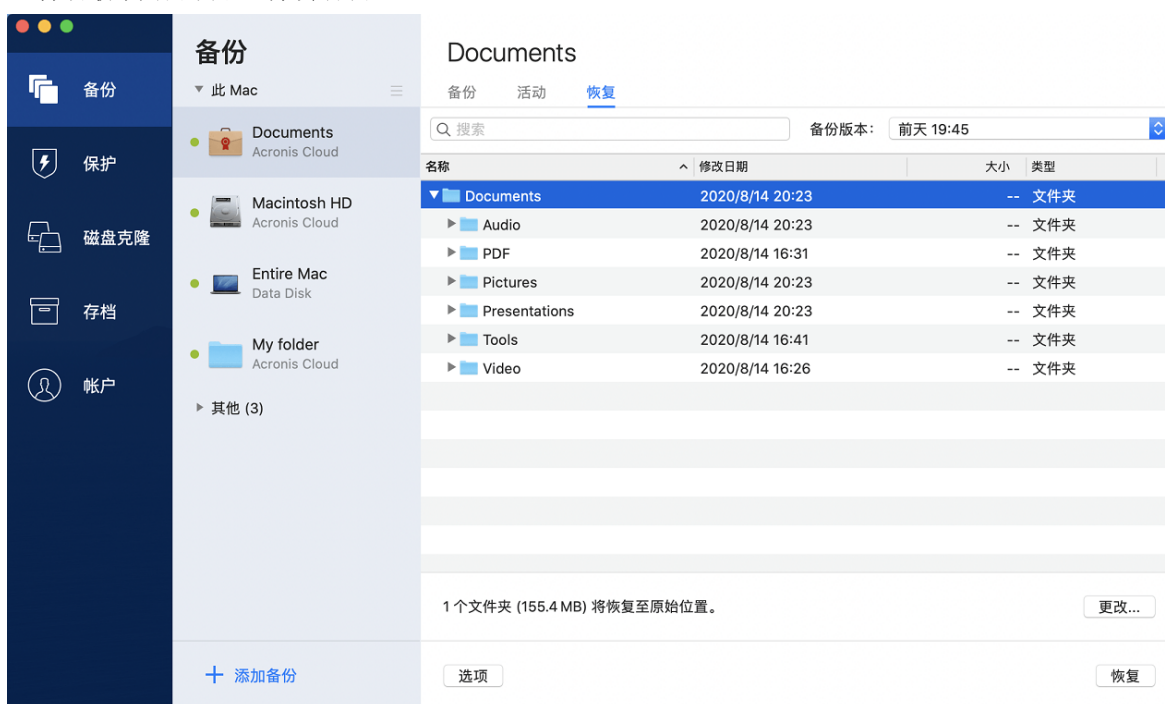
备份
保护
磁盘克隆
存档
帐户

备份
此 Mac
Documents
Acronis Cloud
Macintosh HD
Acronis Cloud
Entire Mac
Data Disk
My folder
Acronis Cloud
其他 (3)
+ 添加备份

Documents
备份 活动 恢复
搜索
备份版本: 前天 19:45

| 名称 | 修改日期 | 大小 | 类型 |
|---|---|---|---|
| Documents | 2020/8/14 20:23 | -- | 文件夹 |
| Audio | 2020/8/14 20:23 | -- | 文件夹 |
| PDF | 2020/8/14 16:31 | -- | 文件夹 |
| Pictures | 2020/8/14 20:23 | -- | 文件夹 |
| Presentations | 2020/8/14 20:23 | -- | 文件夹 |
| Tools | 2020/8/14 16:41 | -- | 文件夹 |
| Video | 2020/8/14 16:26 | -- | 文件夹 |

1 个文件夹 (155.4 MB) 将恢复至原始位置。
更改...
选项
恢复